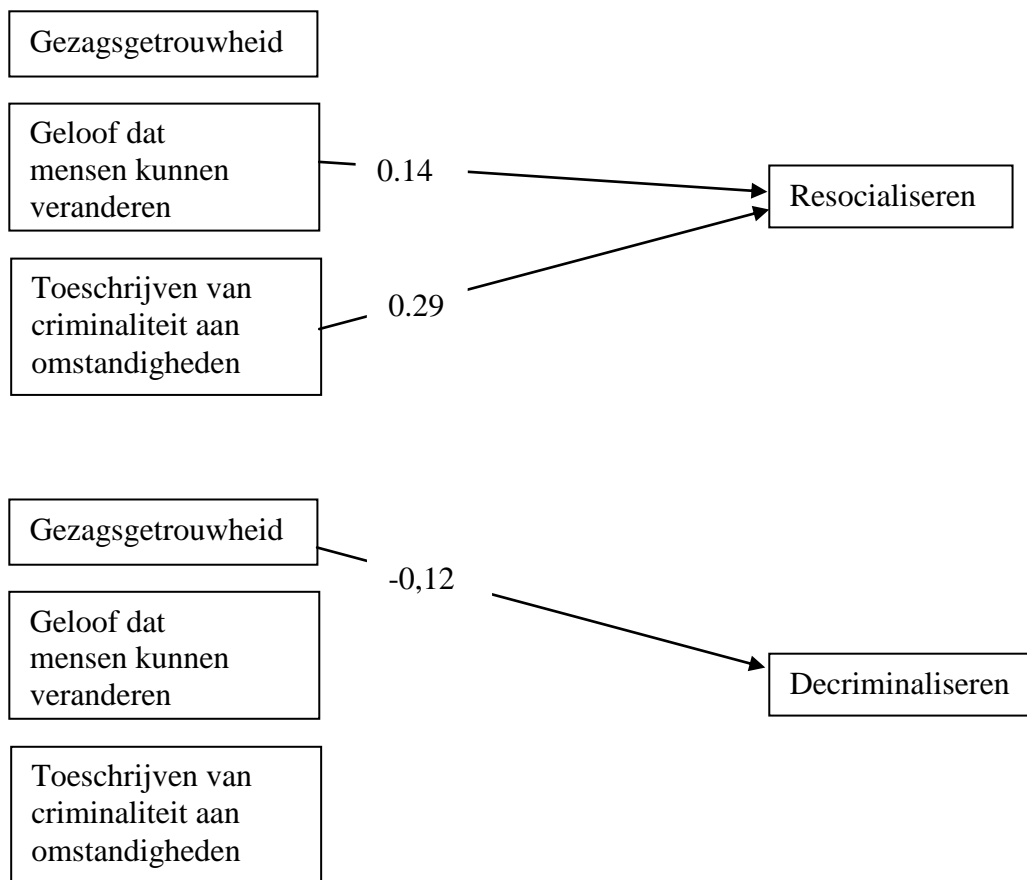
Gezagsgetrouwheid

Geloof dat mensen kunnen veranderen

0.14

Resocialiseren

Toeschrijven van criminaliteit aan omstandigheden

0.29

Gezagsgetrouwheid

-0,12

Geloof dat mensen kunnen veranderen

Decriminaliseren

Toeschrijven van criminaliteit aan omstandigheden